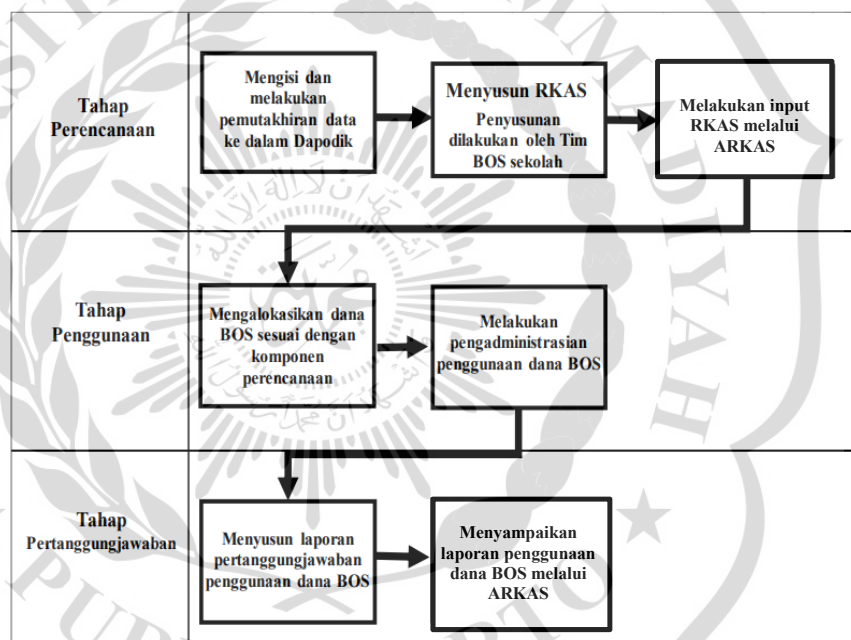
Tahap Perencanaan

Mengisi dan melakukan pemutakhiran data ke dalam Dapodik

Menyusun RKAS
Penyusunan dilakukan oleh Tim BOS sekolah

Melakukan input RKAS melalui ARKAS

Tahap Penggunaan

Mengalokasikan dana BOS sesuai dengan komponen perencanaan

Melakukan pengadministrasian penggunaan dana BOS

Tahap Pertanggungjawaban

Menyusun laporan pertanggungjawaban penggunaan dana BOS

Menyampaikan laporan penggunaan dana BOS melalui ARKAS